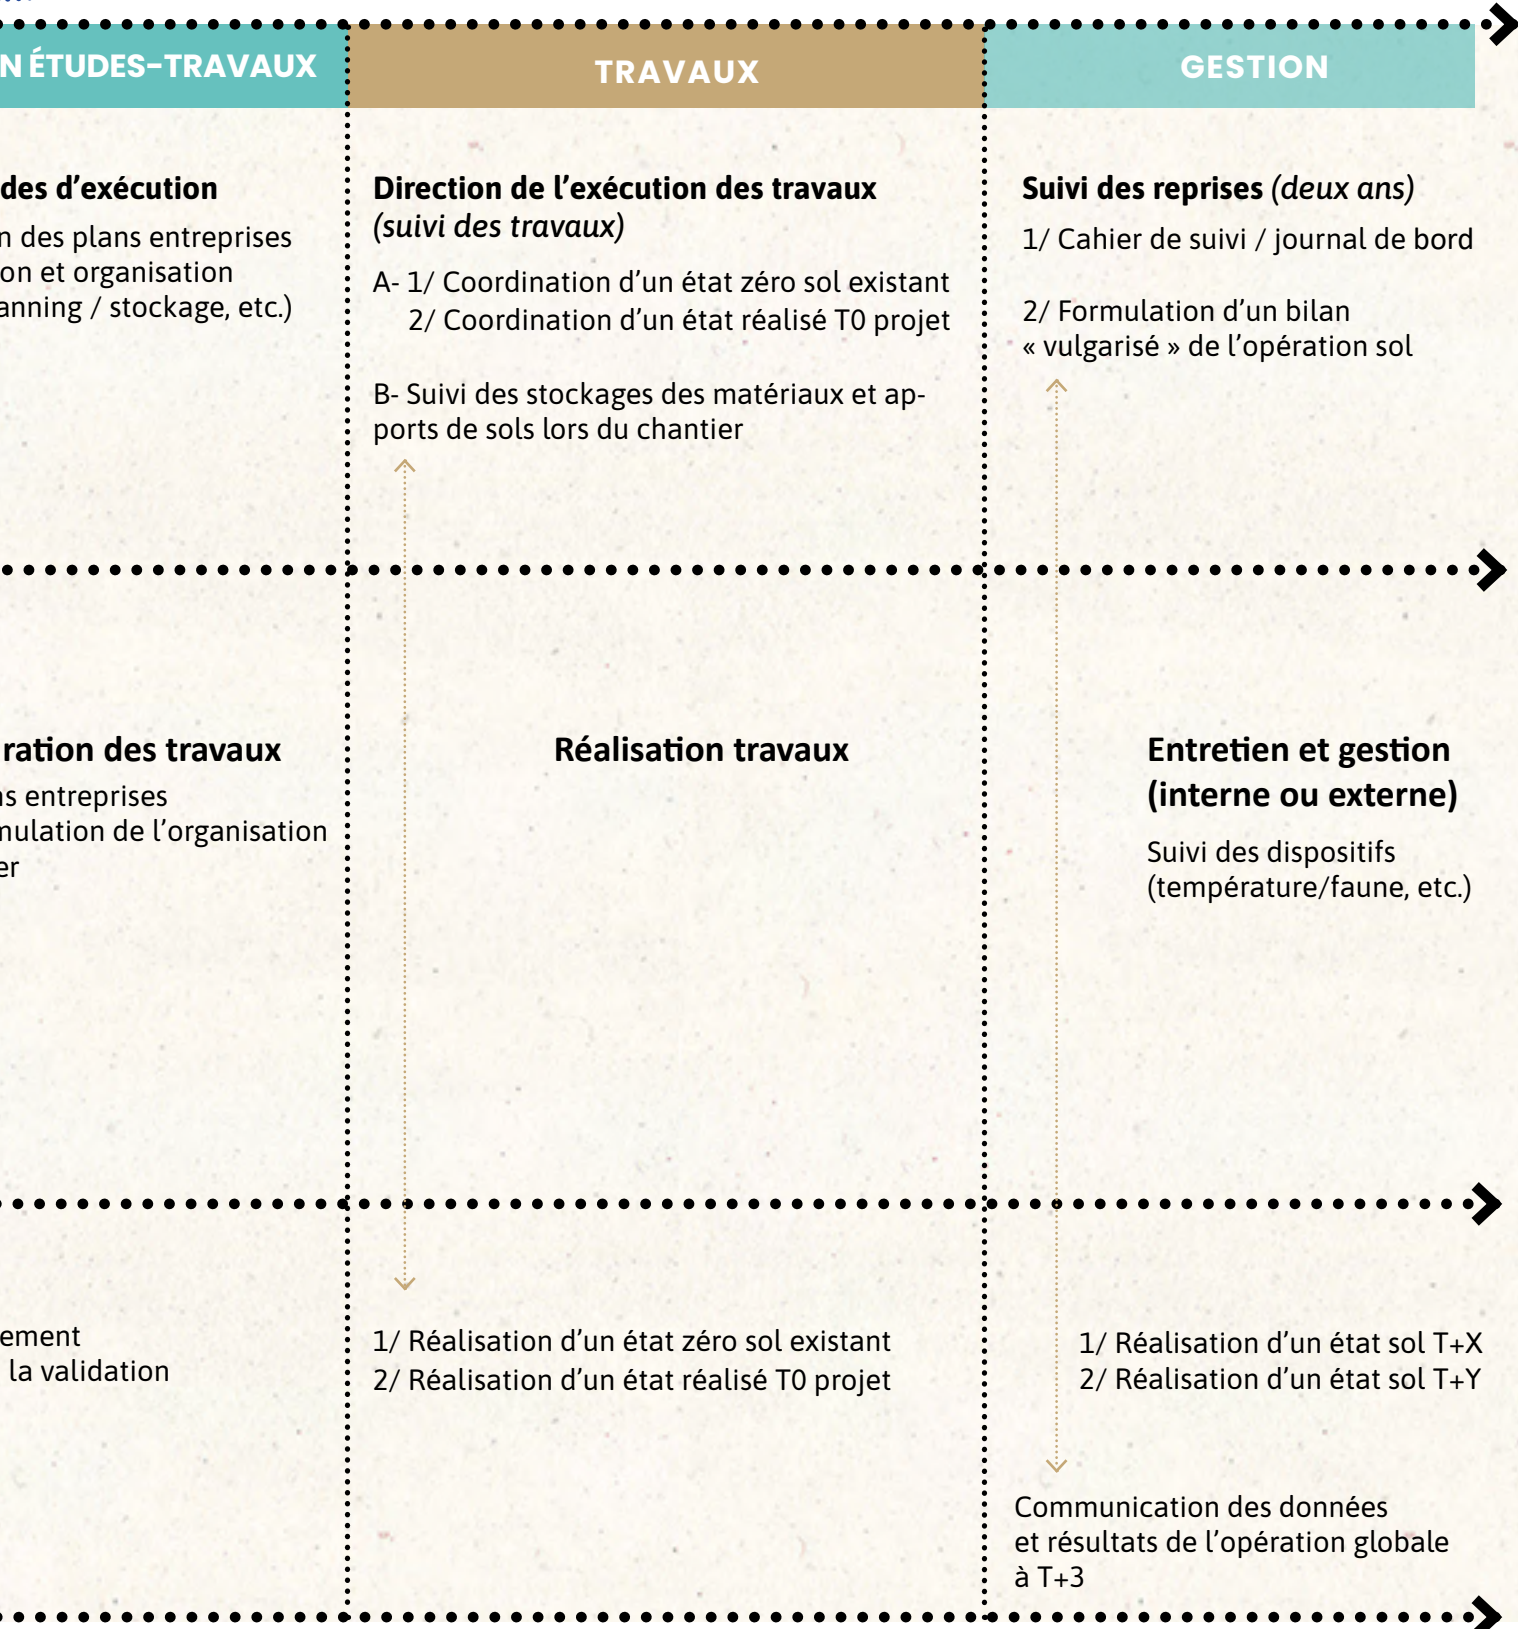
N ÉTUDES-TRAVAUX

TRAVAUX

GESTION

des d'exécution

n des plans entreprises on et organisation anning / stockage, etc.)

Direction de l'exécution des travaux (suivi des travaux)

A- 1/ Coordination d'un état zéro sol existant
2/ Coordination d'un état réalisé T0 projet

B- Suivi des stockages des matériaux et apports de sols lors du chantier

Suivi des reprises (deux ans)

1/ Cahier de suivi / journal de bord

2/ Formulation d'un bilan « vulgarisé » de l'opération sol

ration des travaux

ns entreprises nulation de l'organisation er

Réalisation travaux

Entretien et gestion (interne ou externe)

Suivi des dispositifs (température/faune, etc.)

ement la validation

1/ Réalisation d'un état zéro sol existant
2/ Réalisation d'un état réalisé T0 projet

1/ Réalisation d'un état sol T+X
2/ Réalisation d'un état sol T+Y

Communication des données et résultats de l'opération globale à T+3